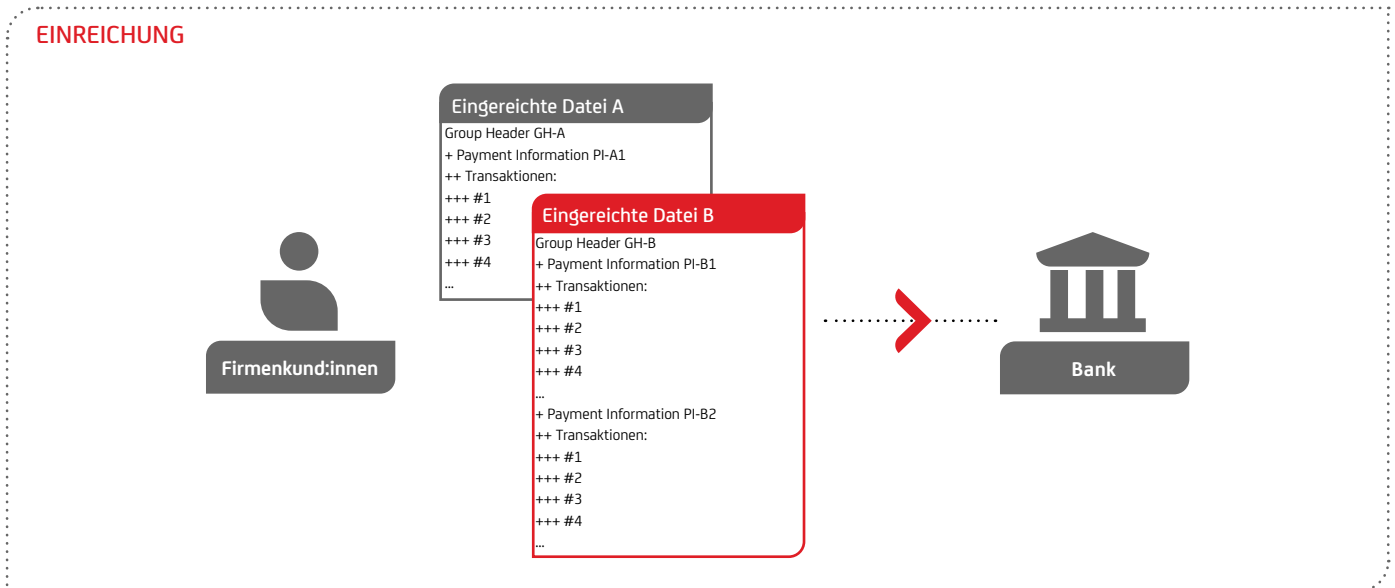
EINREICHUNG

Eingereichte Datei A
Group Header GH-A
+ Payment Information PI-A1
++ Transaktionen:
+++ #1
+++ #2
+++ #3
+++ #4
...

Eingereichte Datei B
Group Header GH-B
+ Payment Information PI-B1
++ Transaktionen:
+++ #1
+++ #2
+++ #3
+++ #4
...
+ Payment Information PI-B2
++ Transaktionen:
+++ #1
+++ #2
+++ #3
+++ #4
...

Firmenkund:innen

Bank